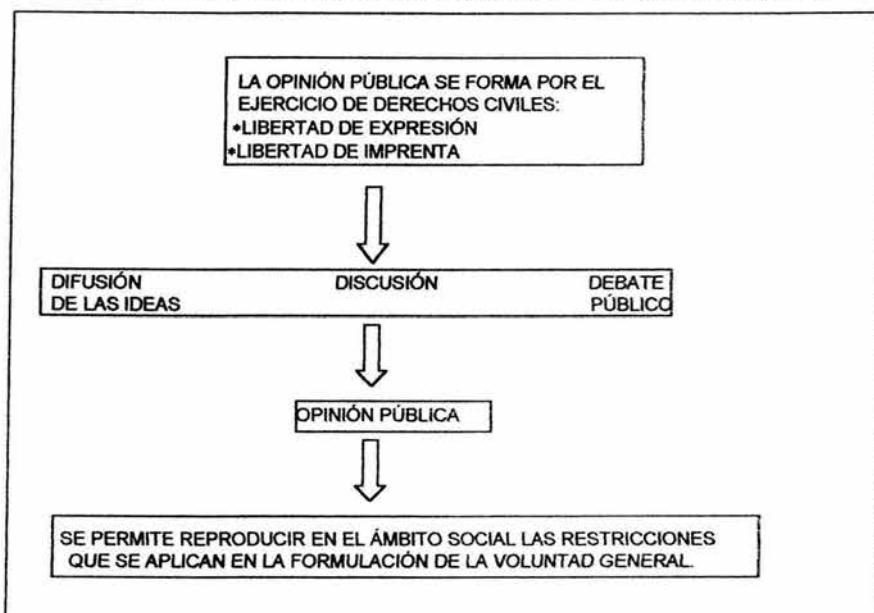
LA OPINIÓN PÚBLICA SE FORMA POR EL EJERCICIO DE DERECHOS CIVILES:
•LIBERTAD DE EXPRESIÓN
•LIBERTAD DE IMPRENTA

DIFUSIÓN DE LAS IDEAS

DISCUSIÓN

DEBATE PÚBLICO

OPINIÓN PÚBLICA

SE PERMITE REPRODUCIR EN EL ÁMBITO SOCIAL LAS RESTRICCIONES QUE SE APLICAN EN LA FORMULACIÓN DE LA VOLUNTAD GENERAL.